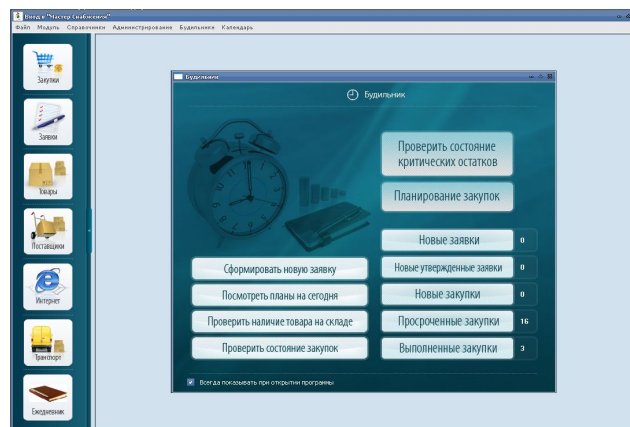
Вход в "Мастер Снабжения"

Файл Модуль Справочники Администрирование Будильники Календарь

Закупки

Заявки

Товары

Поставщики

Интернет

Транспорт

Ежедневник

Будильник

Будильник

Проверить состояние критических остатков

Планирование закупок

Новые заявки 0

Новые утвержденные заявки 0

Новые закупки 0

Просроченные закупки 16

Выполненные закупки 3

Сформировать новую заявку

Посмотреть планы на сегодня

Проверить наличие товара на складе

Проверить состояние закупок

Всегда показывать при открытии программы